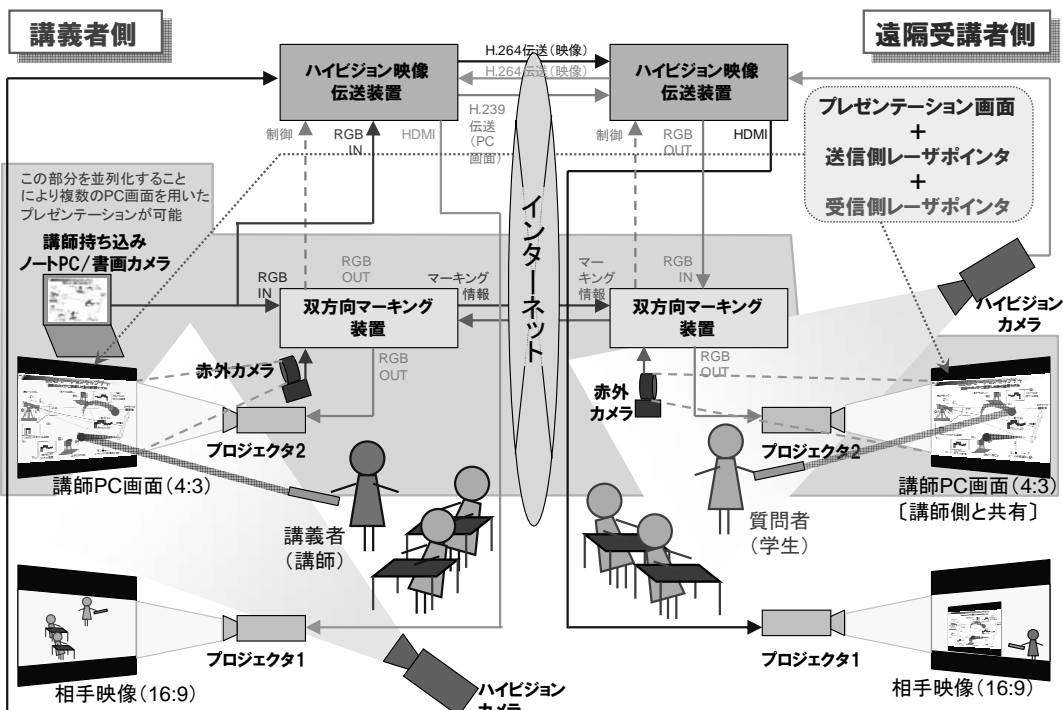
講義者側

遠隔受講者側

ハイビジョン映像伝送装置

H.264伝送(映像)

H.264伝送(映像)

ハイビジョン映像伝送装置

H.239伝送(PC画面)

制御

RGB IN

HDMI

制御

RGB OUT

HDMI

プレゼンテーション画面
+
送信側レーザポインタ
+
受信側レーザポインタ

この部分を並列化することにより複数のPC画面を用いたプレゼンテーションが可能

講師持ち込みノートPC/書画カメラ

RGB IN

RGB OUT

マーキング情報

マーキング情報

RGB IN

インターネット

双方向マーキング装置

双方向マーキング装置

ハイビジョンカメラ

赤外カメラ

RGB OUT

赤外カメラ

RGB OUT

プロジェクタ2

プロジェクタ2

講師PC画面(4:3)

講師PC画面(4:3)
〔講師側と共有〕

講義者
(講師)

質問者
(学生)

プロジェクタ1

プロジェクタ1

相手映像(16:9)

ハイビジョンカメラ

相手映像(16:9)